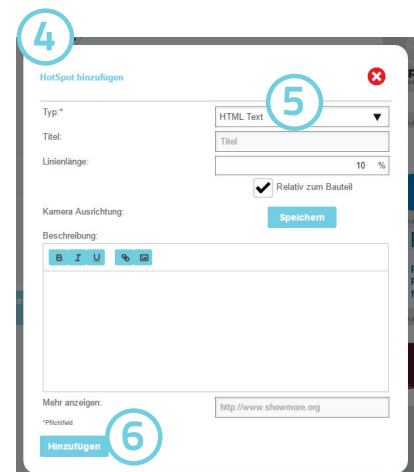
4

HotSpot hinzufügen

5

Typ:*

HTML Text

Titel:

Titel

Linienlänge:

10 %

Relativ zum Bauteil

Kamera Ausrichtung:

Speichern

Beschreibung:

B I U

Mehr anzeigen:

http://www.showmore.org

*Pflichtfeld

Hinzufügen

6